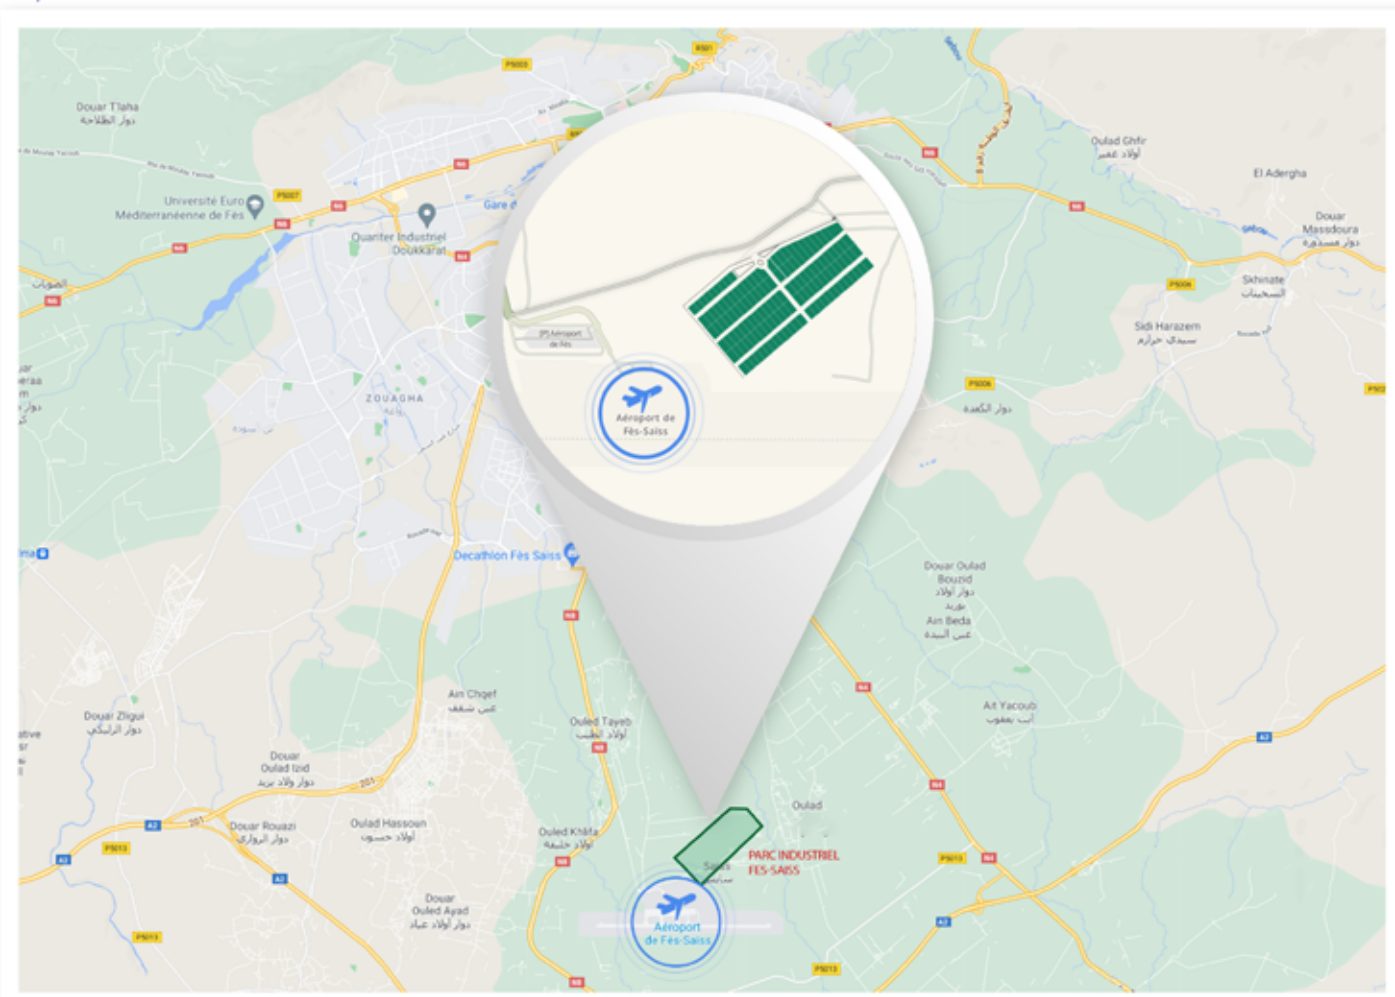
Douar Tlaha
دوار الطلاحة

Universite Euro Mediterraneenne de Fes

Quartier Industriel Doukkarat

Gare

ZOUAGHA

Decathlon Fès Saiss

Aéroport de Fès-Saiss

Oulad Ghfir
أولاد غفير

El Adergha

Douar Massdoura
دوار مسدورة

Skhinate
السخينات

Sidi Harazem
سيدي حرازم

Douar Oulad Bouzid
دوار أولاد بوزيد

Ain Beda
عين البيضة

Ait Yacoub
آيت يعقوب

Ain Chqef
عين شقف

Douar Zligui
دوار الزليگي

Douar Oulad Izid
دوار ولاد يزيد

Oulad Tayeb
أولاد الطيب

Douar Rouazi
دوار الروازي

Oulad Hassoun
أولاد حسون

Oulad Khalfa
أولاد خليفة

Douar Ouled Ayad
دوار أولاد عياد

Oulad

Saiss

PARC INDUSTRIEL FES-SAISS

Aéroport de Fès-Saiss

N6
N8
A2
P5013